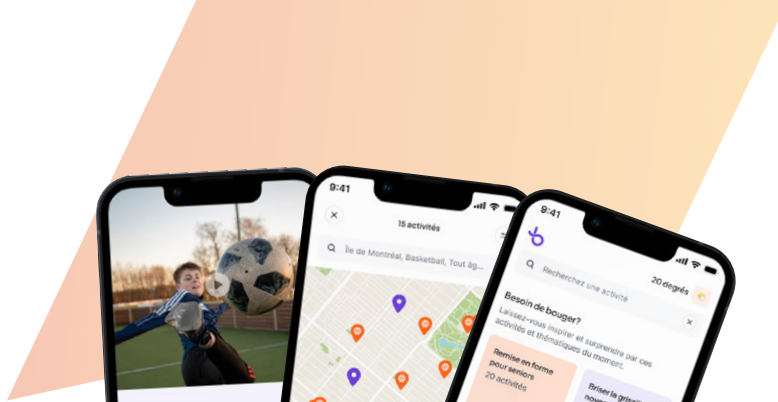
9:41

15 activités

Île de Montréal, Basketball, Tout âg...

9:41

Recherchez une activité

20 degrés

Besoin de bouger?

Laissez-vous inspirer et surprendre par ces activités et thématiques du moment.

Remise en forme pour seniors

20 activités

Briser la grisaille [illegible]